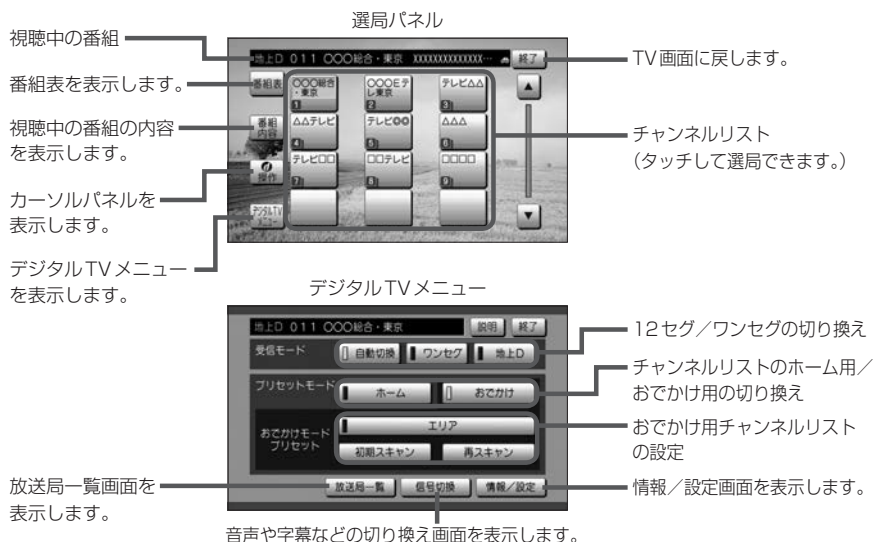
選局パネル

視聴中の番組

番組表を表示します。

視聴中の番組の内容を表示します。

カーソルパネルを表示します。

デジタルTVメニューを表示します。

地上D 011 ○○○総合・東京 XXXXXXXXXXXXXX…

終了

番組表

番組内容

操作

デジタルTVメニュー

○○○総合・東京 1

○○○Eテレ東京 2

テレビ△△ 3

△△テレビ 4

テレビ○○ 5

△△△ 6

テレビ□□ 7

□□テレビ 8

□□□□ 9

TV画面に戻します。

チャンネルリスト（タッチして選局できます。）

デジタルTVメニュー

地上D 011 ○○○総合・東京

説明

終了

受信モード

自動切換

ワンセグ

地上D

プリセットモード

ホーム

おでかけ

おでかけモードプリセット

エリア

初期スキャン

再スキャン

放送局一覧

信号切換

情報／設定

12セグ／ワンセグの切り換え

チャンネルリストのホーム用／おでかけ用の切り換え

おでかけ用チャンネルリストの設定

放送局一覧画面を表示します。

情報／設定画面を表示します。

音声や字幕などの切り換え画面を表示します。